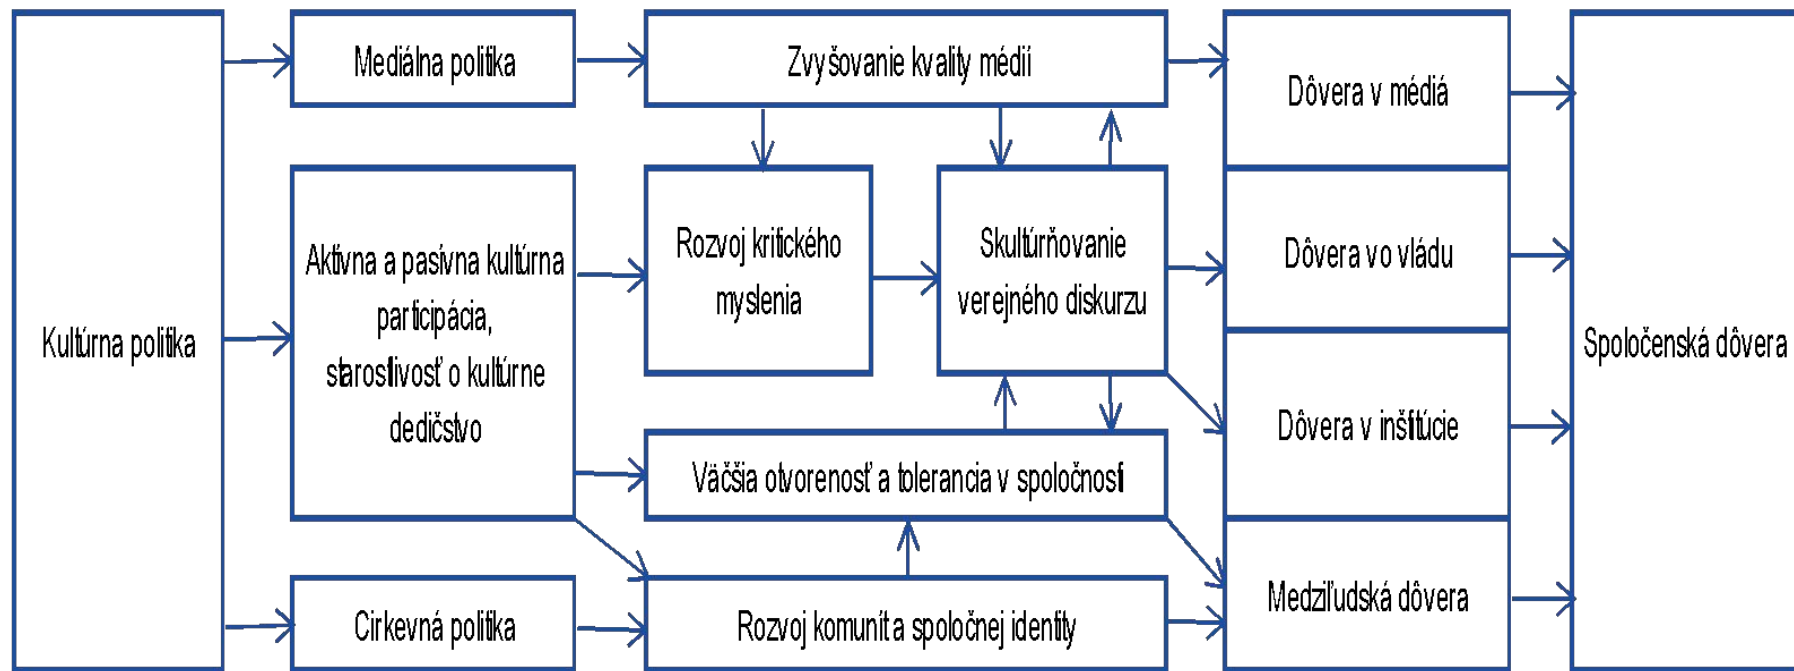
Kultúrna politika

Mediálna politika

Aktívna a pasívna kultúrna participácia, starostlivosť o kultúrne dedičstvo

Cirkevná politika

Zvyšovanie kvality médií

Rozvoj kritického myslenia

Skultúrňovanie verejného diskurzu

Väčšia otvorenosť a tolerancia v spoločnosti

Rozvoj komunít a spoločnej identity

Dôvera v médiá

Dôvera vo vládu

Dôvera v inštitúcie

Medziľudská dôvera

Spoločenská dôvera